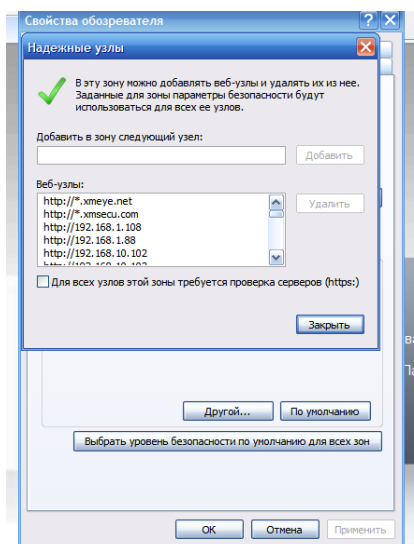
Свойства обозревателя

Надежные узлы

В эту зону можно добавлять веб-узлы и удалять их из нее. Заданные для зоны параметры безопасности будут использоваться для всех ее узлов.

Добавить в зону следующий узел:

Добавить

Веб-узлы:

http://*.xmeye.net
http://*.xmsecu.com
http://192.168.1.108
http://192.168.1.88
http://192.168.10.102
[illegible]

Удалить

Для всех узлов этой зоны требуется проверка серверов (https:)

Закрыть

Другой...

По умолчанию

Выбрать уровень безопасности по умолчанию для всех зон

ОК

Отмена

Применить